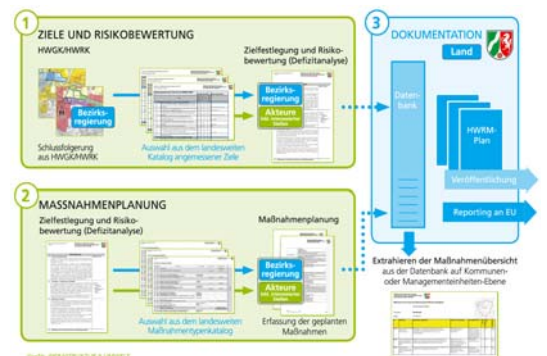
1 ZIELE UND RISIKOBEWERTUNG

HWGK/HWRK

Bezirksregierung

Schlussfolgerung aus HWGK/HWRK

Auswahl aus dem landesweiten Katalog angemessener Ziele

Zielfestlegung und Risikobewertung (Defizitanalyse)

Bezirksregierung

Akteure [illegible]

3 DOKUMENTATION

Land

Datenbank

HWRM-Plan

Veröffentlichung

Reporting an EU

2 MASSNAHMENPLANUNG

Zielfestlegung und Risikobewertung (Defizitanalyse)

Maßnahmenplanung

Bezirksregierung

Akteure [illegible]

Auswahl aus dem landesweiten Maßnahmentypenkatalog

Erfassung der geplanten Maßnahmen

Extrahieren der Maßnahmenübersicht aus der Datenbank auf Kommunen- oder Managementeinheiten-Ebene

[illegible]